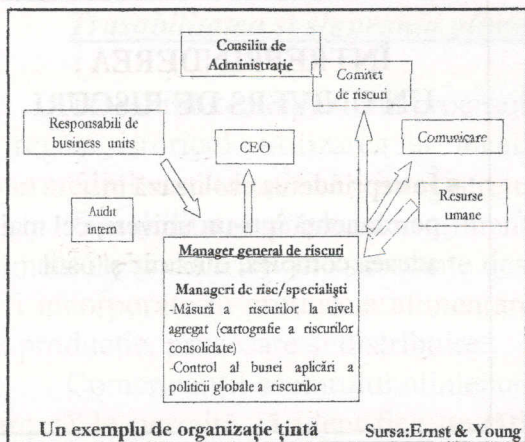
Consiliu de Administrație

Comitet de riscuri

Responsabili de business units

CEO

Comunicare

Audit intern

Resurse umane

Manager general de riscuri

Manageri de risc/specialiști

-Măsuri a riscurilor la nivel agregat (cartografie a riscurilor consolidate)

-Control al bunei aplicări a politicii globale a riscurilor

Un exemplu de organizație țintă

Sursa:Ernst & Young